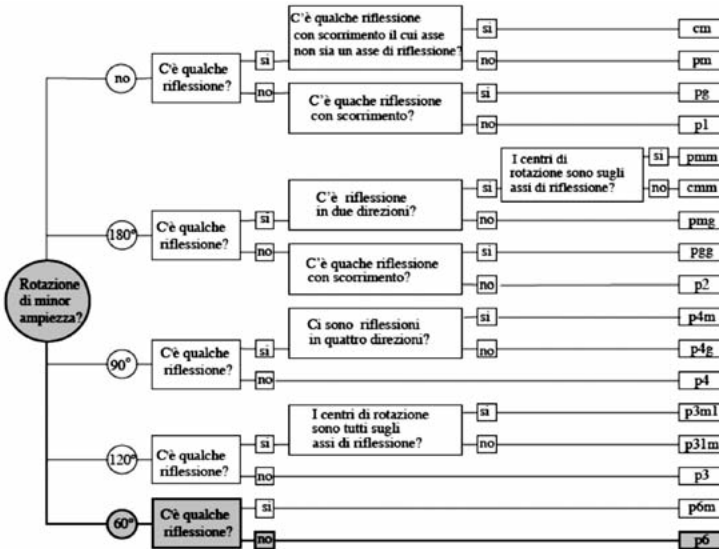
Rotazione di minor ampiezza?

no

C'è qualche riflessione?

si

C'è qualche riflessione con scorrimento il cui asse non sia un asse di riflessione?

si

cm

no

pm

no

C'è quache riflessione con scorrimento?

si

pg

no

p1

180°

C'è qualche riflessione?

si

C'è riflessione in due direzioni?

si

I centri di rotazione sono sugli assi di riflessione?

si

pmm

no

cmm

no

pmg

no

C'è quache riflessione con scorrimento?

si

pgg

no

p2

90°

C'è qualche riflessione?

si

Ci sono riflessioni in quattro direzioni?

si

p4m

no

p4g

no

p4

120°

C'è qualche riflessione?

si

I centri di rotazione sono tutti sugli assi di riflessione?

si

p3m1

no

p31m

no

p3

60°

C'è qualche riflessione?

si

p6m

no

p6